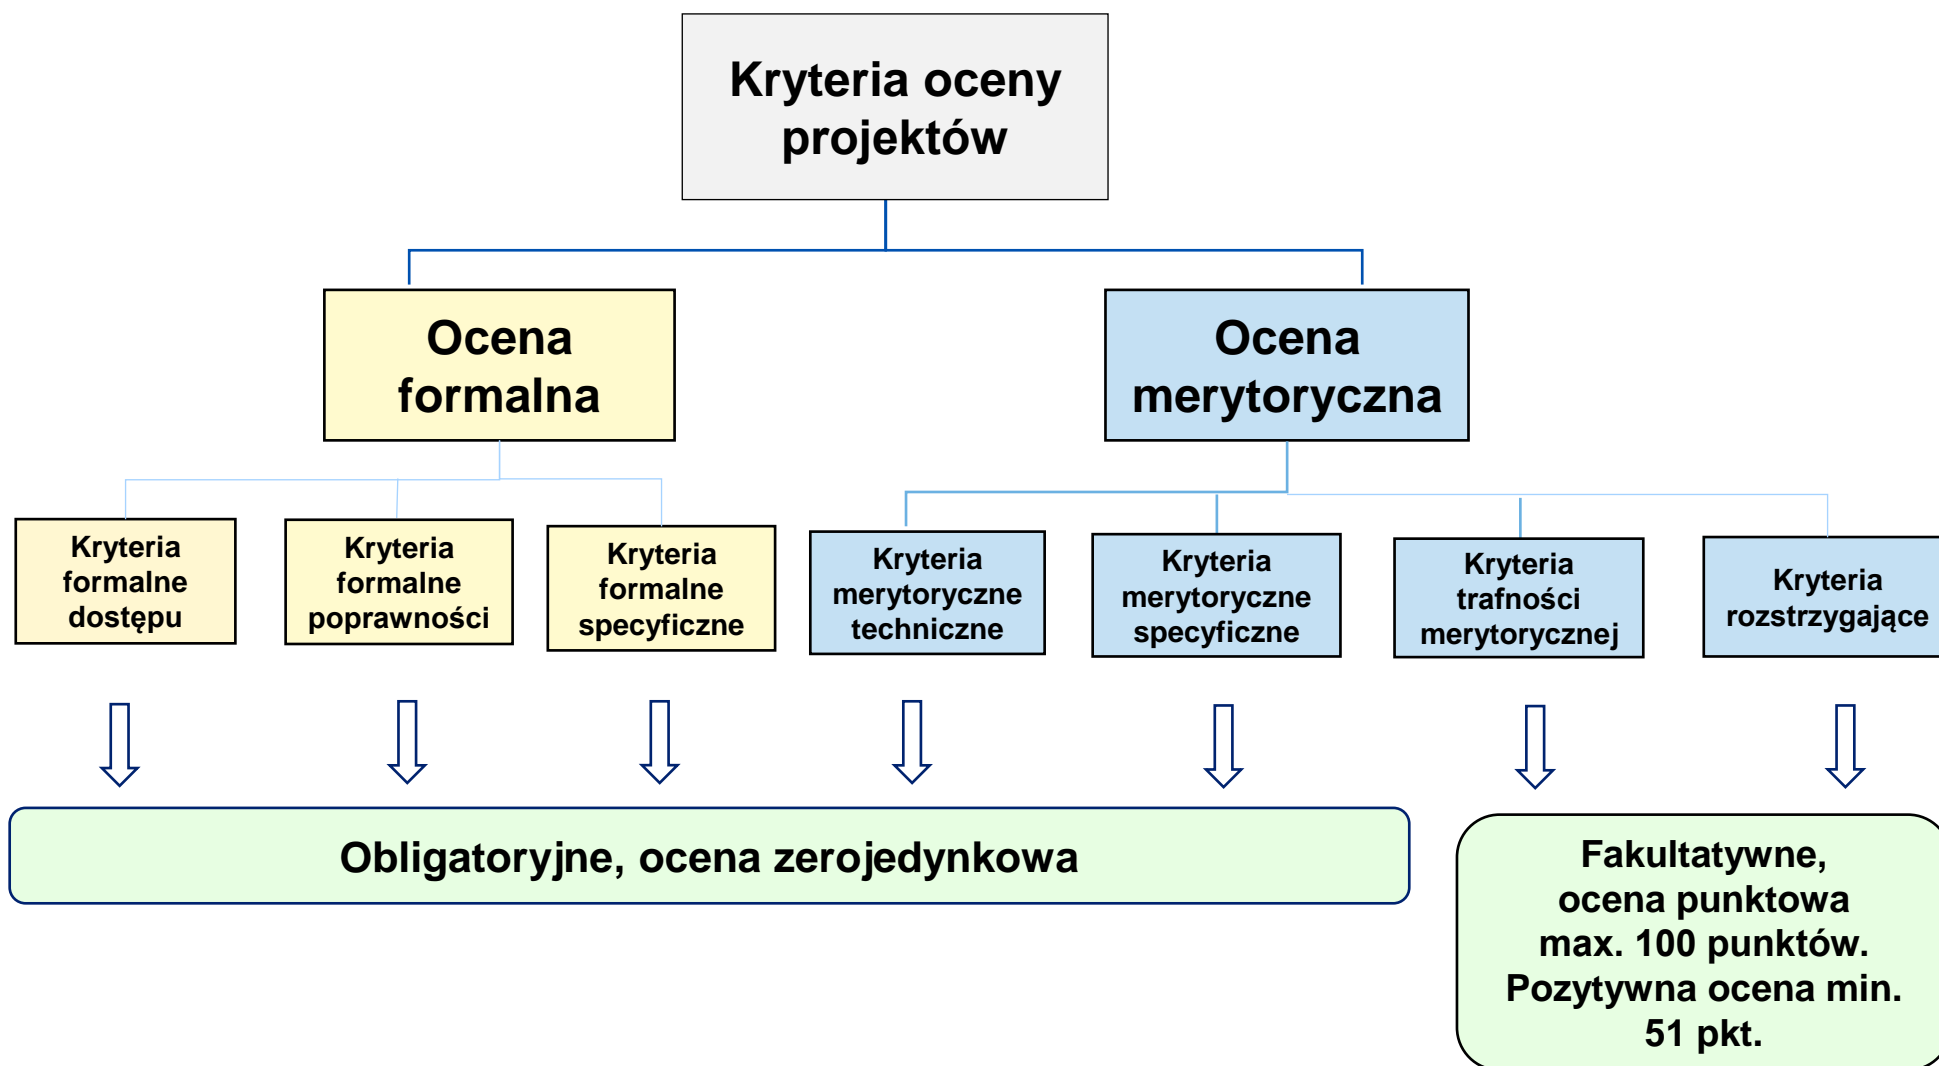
Kryteria oceny projektów

Ocena formalna

Ocena merytoryczna

Kryteria formalne dostępu

Kryteria formalne poprawności

Kryteria formalne specyficzne

Kryteria merytoryczne techniczne

Kryteria merytoryczne specyficzne

Kryteria trafności merytorycznej

Kryteria rozstrzygające

Obligatoryjne, ocena zerojedynkowa

Fakultatywne, ocena punktowa max. 100 punktów. Pozytywna ocena min. 51 pkt.